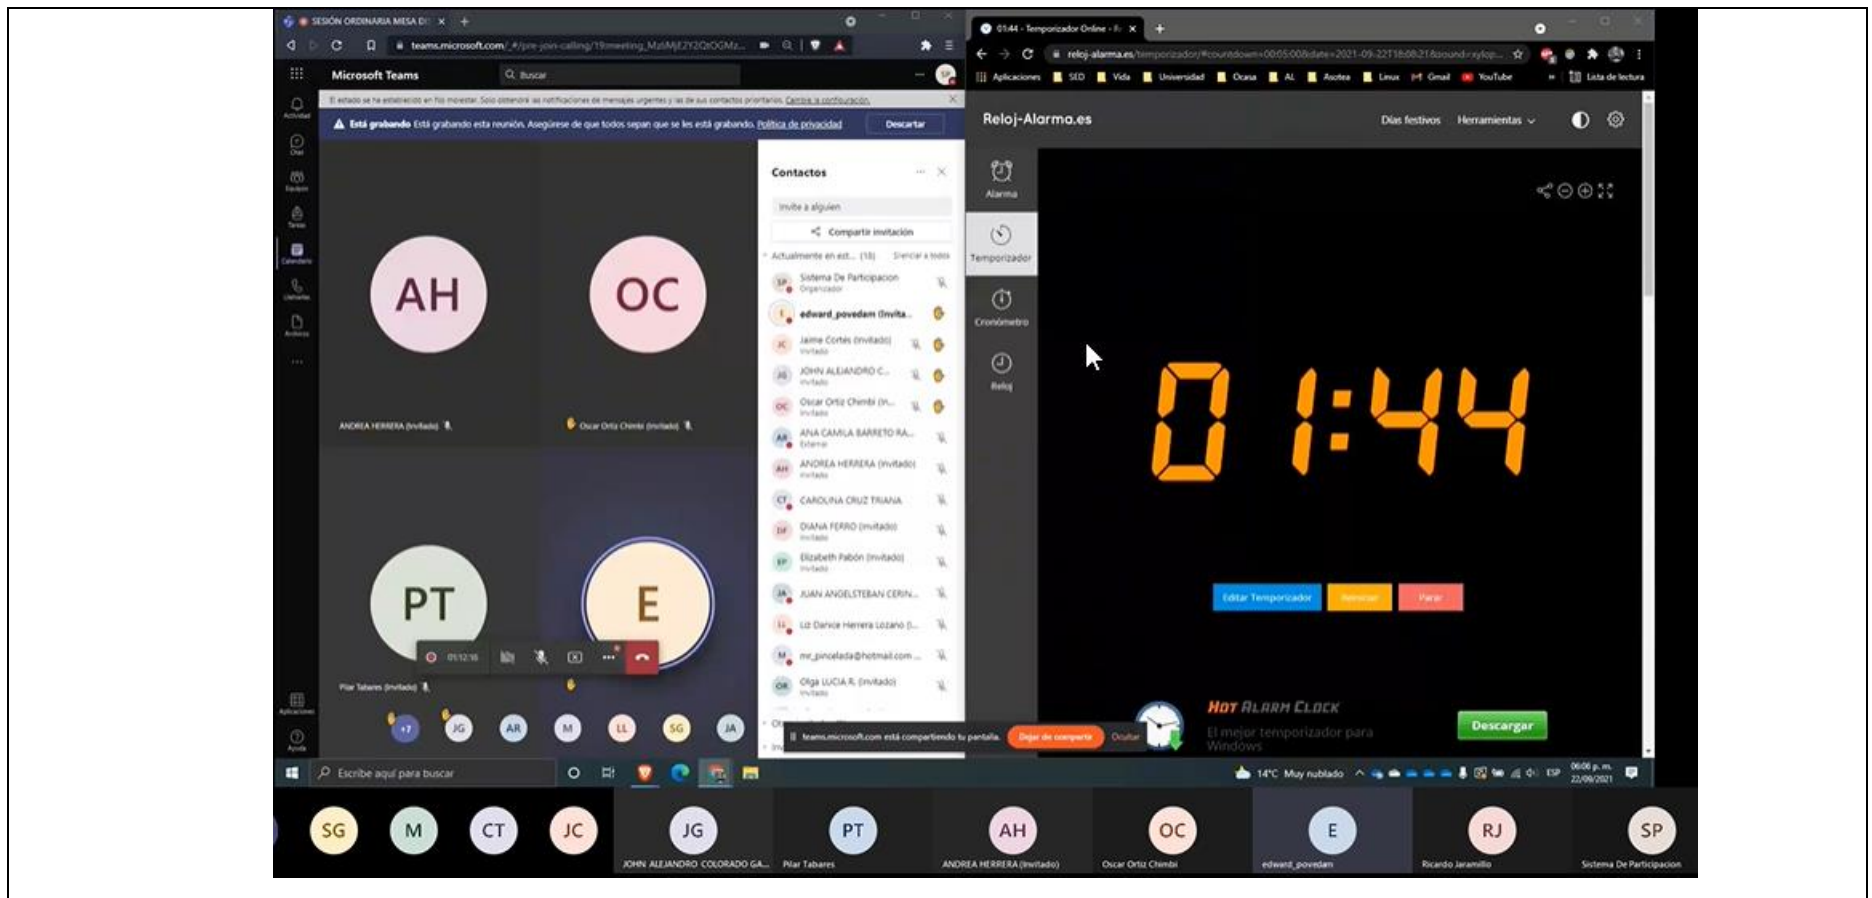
SESIÓN ORDINARIA MESA D
teams.microsoft.com/_#/pre-join-calling/19:meeting_MzMjE2Y2QtOGMz...
Microsoft Teams
Buscar
El estado se ha establecido en No molestar. Solo obtendrá las notificaciones de mensajes urgentes y las de sus contactos prioritarios. Cambie la configuración.
Está grabando Está grabando esta reunión. Asegúrese de que todos sepan que se les está grabando. Política de privacidad
Descartar
Actividad
Chat
Equipos
Tareas
Calendario
Llamadas
Archivos
Aplicaciones
Ayuda
AH
ANDREA HERRERA (Invitado)
OC
Oscar Ortiz Chimbi (Invitado)
PT
Pilar Tabares (Invitado)
E
01:12:16
+7
JG
AR
M
LL
SG
JA
Contactos
Invite a alguien
Compartir invitación
Actualmente en est... (18)
Silenciar a todos
Sistema De Participacion
Organizador
edward_povedam (Invita...
Jaime Cortés (Invitado)
Invitado
JOHN ALEJANDRO C...
Invitado
Oscar Ortiz Chimbi (In...
Invitado
ANA CAMILA BARRETO RA...
Externo
ANDREA HERRERA (Invitado)
Invitado
CAROLINA CRUZ TRIANA
DIANA FERRO (Invitado)
Invitado
Elizabeth Pabón (Invitado)
Invitado
JUAN ANGELSTEBAN CERIN...
Liz Dance Herrera Lozano (I...
mr_pincelada@hotmail.com ...
Olga LUCIA R. (Invitado)
Invitado
teams.microsoft.com está compartiendo tu pantalla.
Dejar de compartir
Ocultar
01:44 - Temporizador Online - R
reloj-alarma.es/temporizador/#countdown=00:05:00&date=2021-09-22T18:08:21&sound=xylop...
Aplicaciones
SED
Vida
Universidad
Ocasa
AL
Asotea
Linux
Gmail
YouTube
Lista de lectura
Reloj-Alarma.es
Días festivos
Herramientas
Alarma
Temporizador
Cronómetro
Reloj
01:44
Editar Temporizador
Reiniciar
Parar
HOT ALARM CLOCK
El mejor temporizador para Windows
Descargar
Escribe aquí para buscar
14°C Muy nublado
ESP
06:06 p. m.
22/09/2021
SG
M
CT
JC
JG
JOHN ALEJANDRO COLORADO GA...
PT
Pilar Tabares
AH
ANDREA HERRERA (Invitado)
OC
Oscar Ortiz Chimbi
E
edward_povedam
RJ
Ricardo Jaramillo
SP
Sistema De Participacion